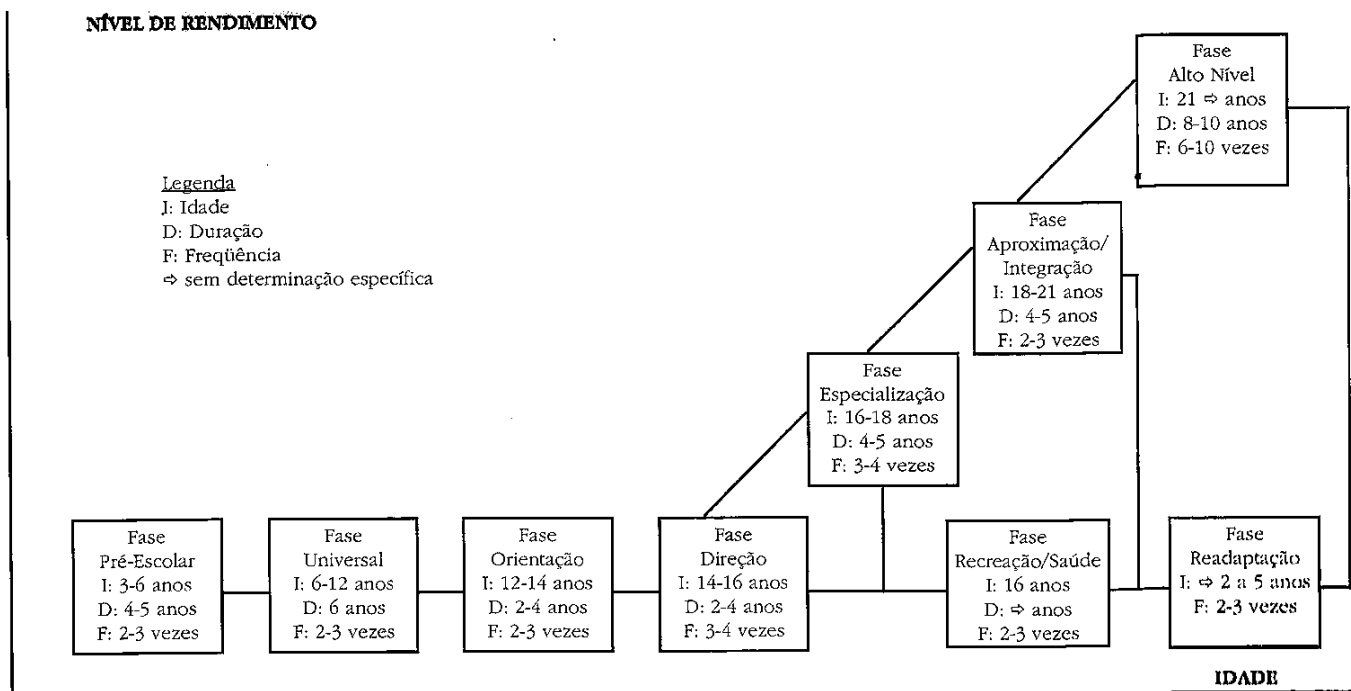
NÍVEL DE RENDIMENTO

Legenda
I: Idade
D: Duração
F: Freqüência
⇨ sem determinação específica

Fase
Alto Nível
I: 21 ⇨ anos
D: 8-10 anos
F: 6-10 vezes

Fase
Aproximação/
Integração
I: 18-21 anos
D: 4-5 anos
F: 2-3 vezes

Fase
Especialização
I: 16-18 anos
D: 4-5 anos
F: 3-4 vezes

Fase
Pré-Escolar
I: 3-6 anos
D: 4-5 anos
F: 2-3 vezes

Fase
Universal
I: 6-12 anos
D: 6 anos
F: 2-3 vezes

Fase
Orientação
I: 12-14 anos
D: 2-4 anos
F: 2-3 vezes

Fase
Direção
I: 14-16 anos
D: 2-4 anos
F: 3-4 vezes

Fase
Recreação/Saúde
I: 16 anos
D: ⇨ anos
F: 2-3 vezes

Fase
Readaptação
I: ⇨ 2 a 5 anos
F: 2-3 vezes

IDADE